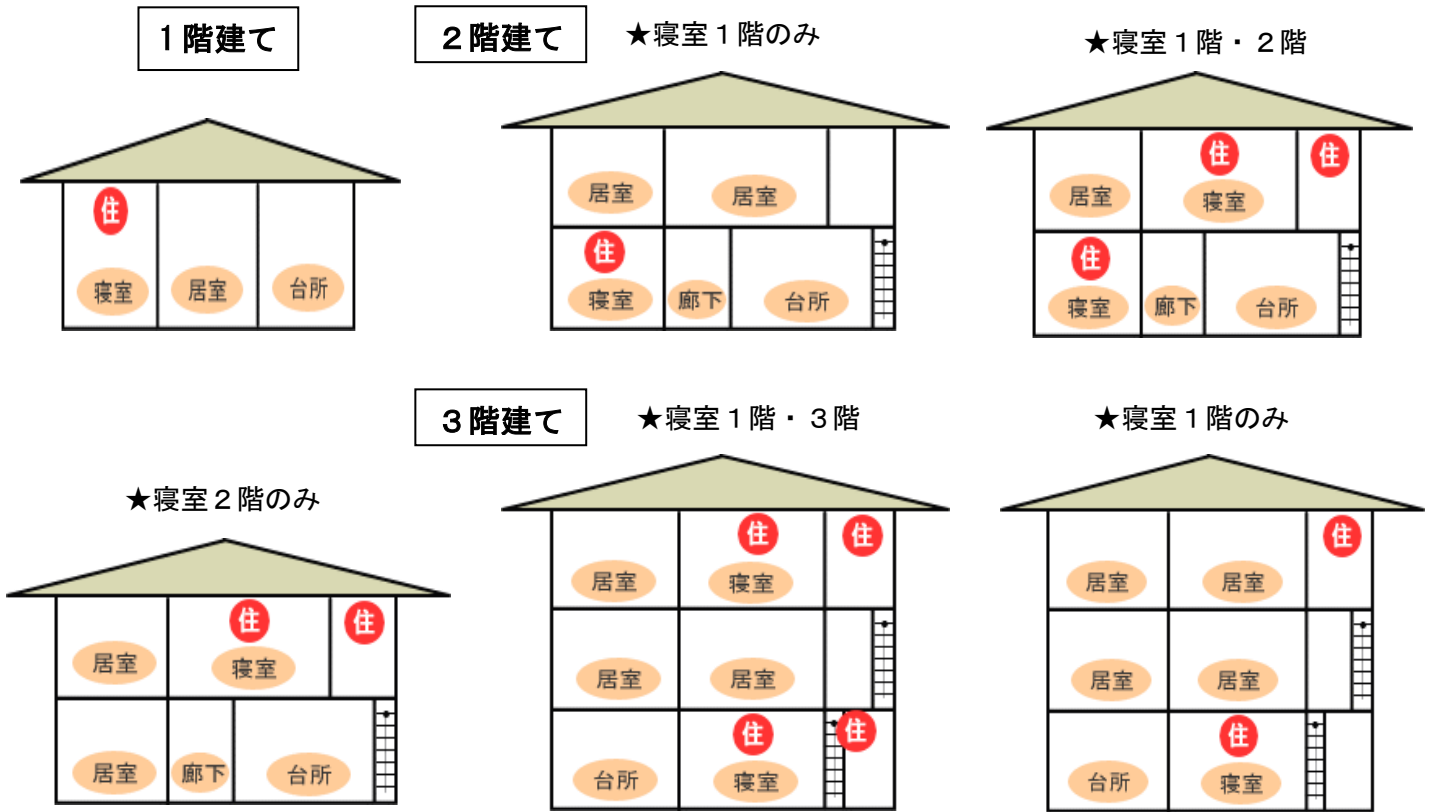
１階建て

住

寝室 居室 台所

２階建て

★寝室１階のみ

居室 居室

住

寝室 廊下 台所

★寝室１階・２階

住 住

居室 寝室

住

寝室 廊下 台所

★寝室２階のみ

住 住

居室 寝室

居室 廊下 台所

３階建て

★寝室１階・３階

住 住

居室 寝室

居室 居室

住 住

台所 寝室

★寝室１階のみ

住

居室 居室

居室 居室

住

台所 寝室